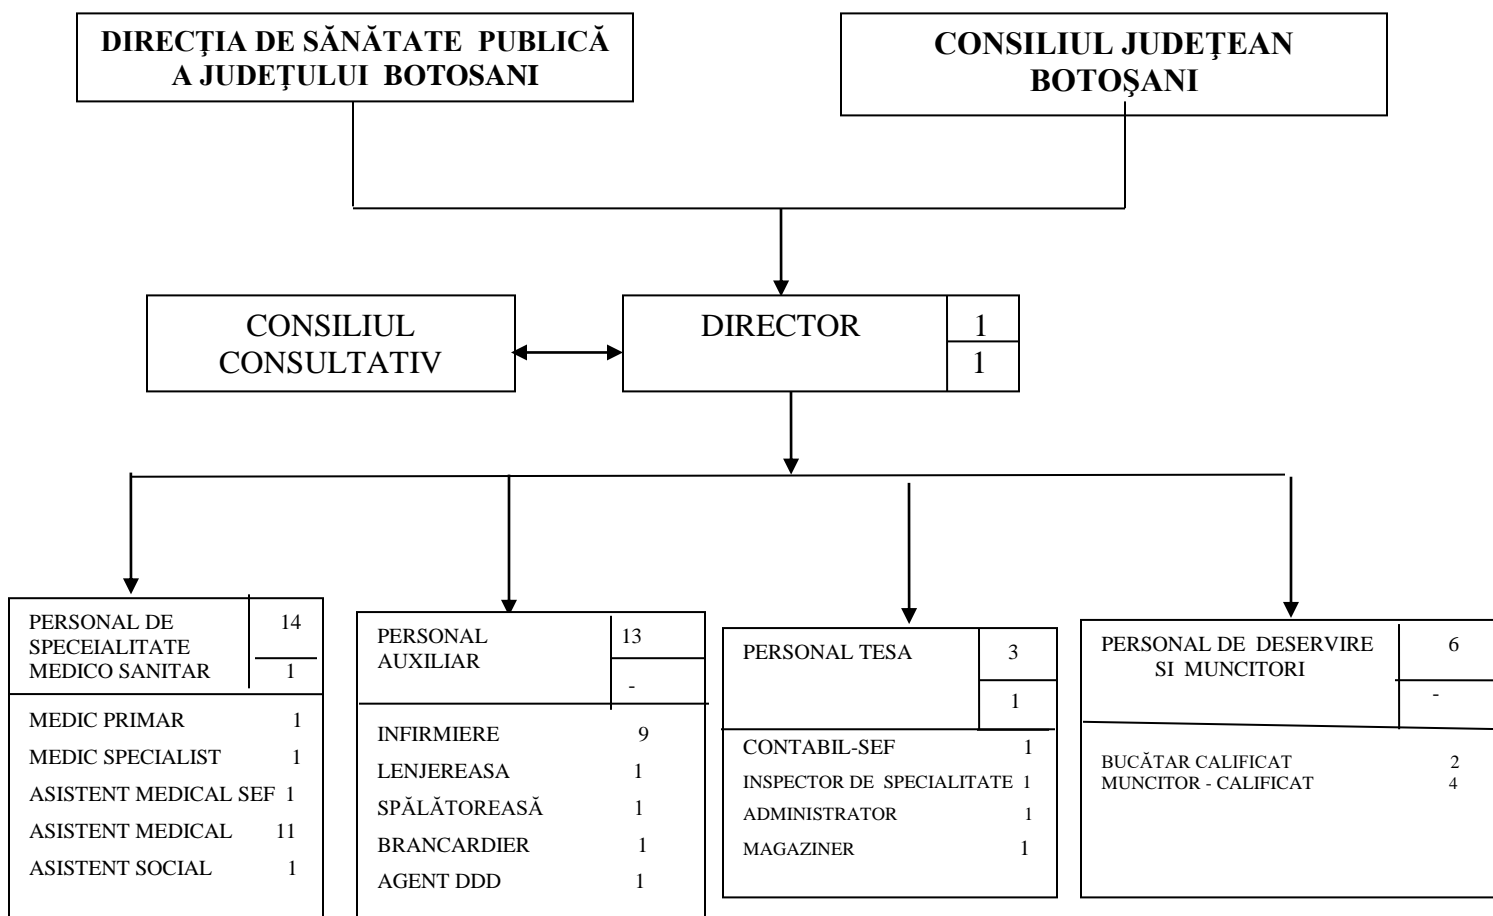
DIRECŢIA DE SĂNĂTATE PUBLICĂ A JUDEŢULUI BOTOSANI

CONSILIUL JUDEŢEAN BOTOŞANI

CONSILIUL CONSULTATIV

DIRECTOR

| 1 |
|---|
| 1 |

PERSONAL DE SPECEIALITATE MEDICO SANITAR

| 14 |
|---|
| 1 |

MEDIC PRIMAR 1
MEDIC SPECIALIST 1
ASISTENT MEDICAL SEF 1
ASISTENT MEDICAL 11
ASISTENT SOCIAL 1

PERSONAL AUXILIAR

| 13 |
|---|
| - |

INFIRMIERE 9
LENJEREASA 1
SPĂLĂTOREASĂ 1
BRANCARDIER 1
AGENT DDD 1

PERSONAL TESA

| 3 |
|---|
| 1 |

CONTABIL-SEF 1
INSPECTOR DE SPECIALITATE 1
ADMINISTRATOR 1
MAGAZINER 1

PERSONAL DE DESERVIRE SI MUNCITORI

| 6 |
|---|
| - |

BUCĂTAR CALIFICAT 2
MUNCITOR - CALIFICAT 4